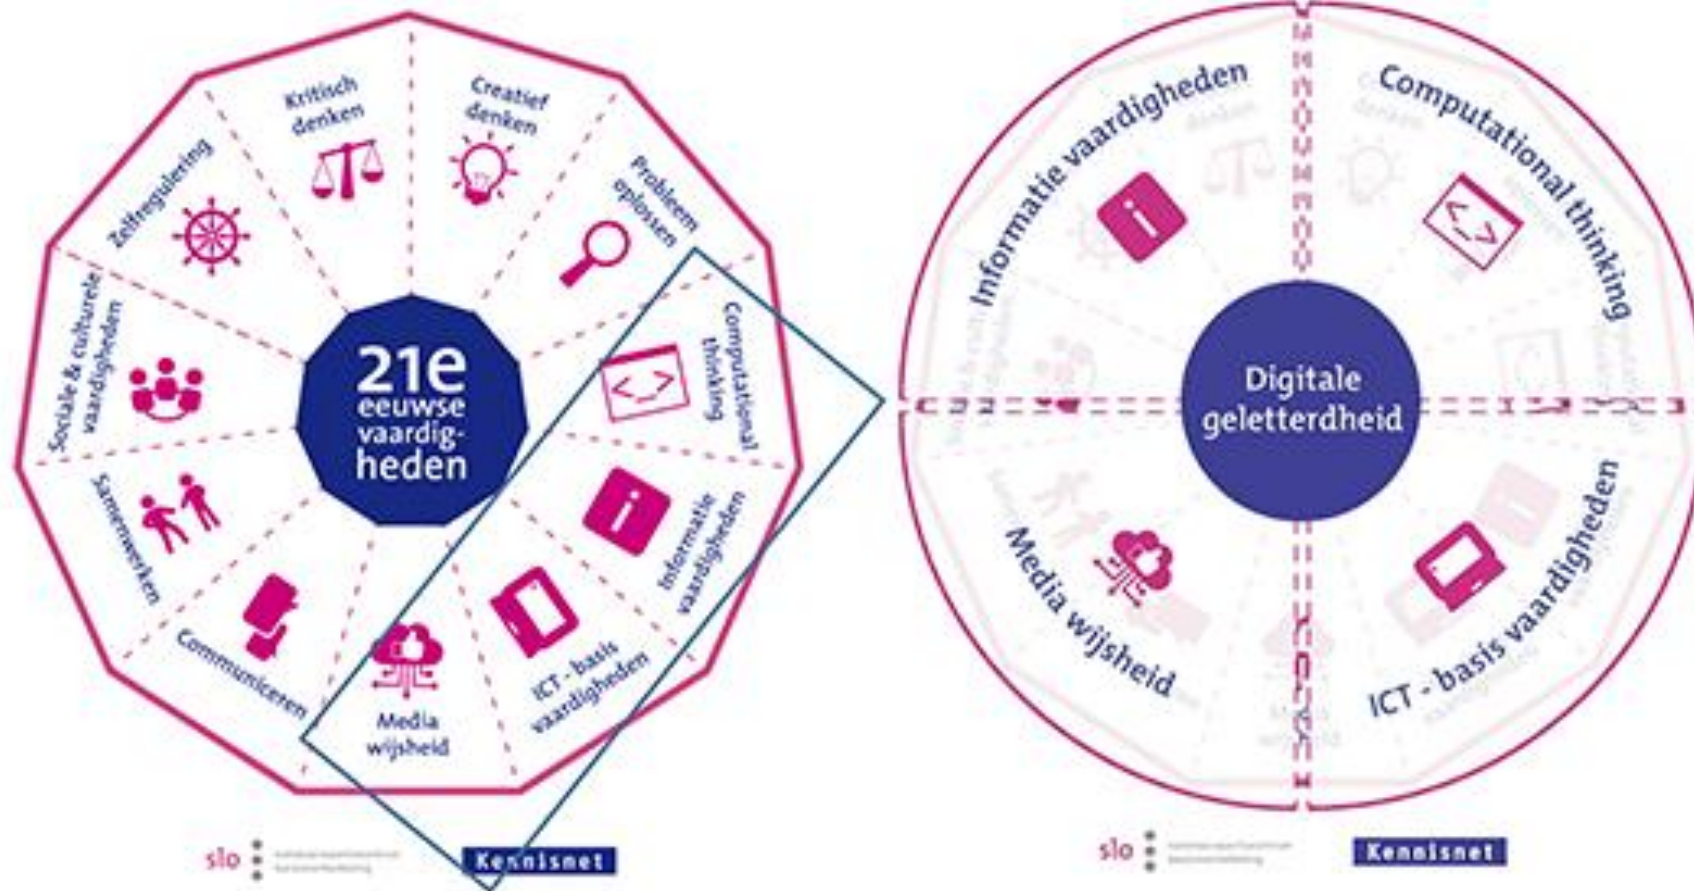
21e eeuwse vaardigheden

Kritisch denken

Creatief denken

Probleem oplossen

Computational thinking

Informatie vaardigheden

ICT - basis vaardigheden

Media wijsheid

Communiceren

Samenwerken

Sociale & culturele vaardigheden

Zelfregulering

slo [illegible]

Kennisnet

Digitale geletterdheid

Informatie vaardigheden

Computational thinking

ICT - basis vaardigheden

Media wijsheid

slo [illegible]

Kennisnet